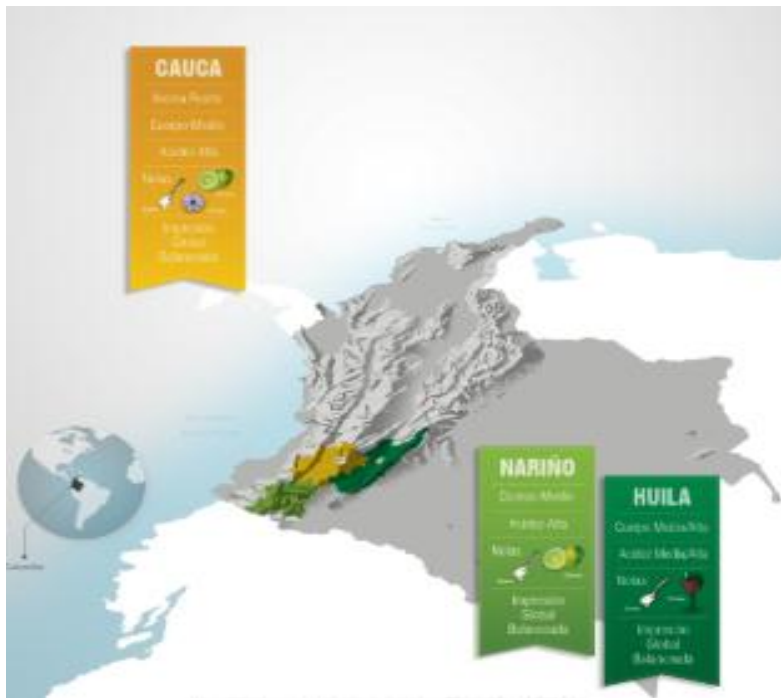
CAUCA

Aroma Pronto

Cuerpo Medio

Acidez Alta

Notas

Impresión Global Balanceada

NARIÑO

Cuerpo Medio

Acidez Alta

Notas

Impresión Global Balanceada

HUILA

Cuerpo Medio/Alto

Acidez Media/Alta

Notas

Impresión Global Balanceada